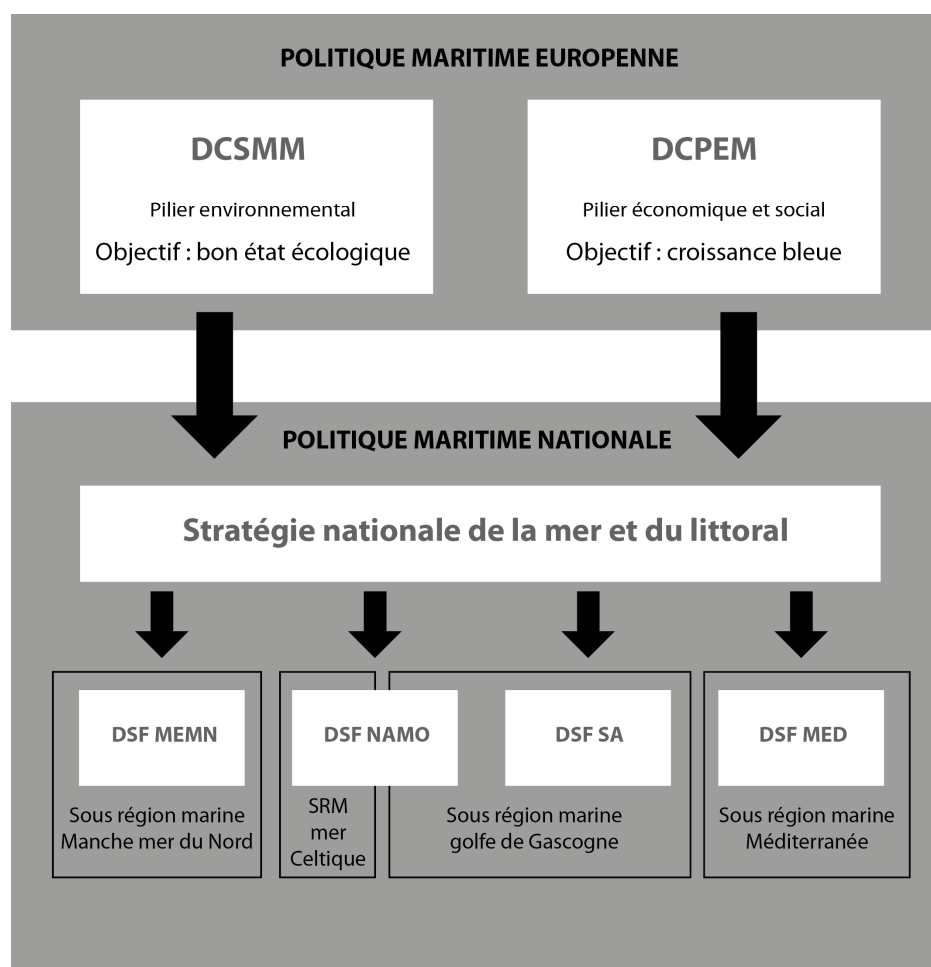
POLITIQUE MARITIME EUROPENNE

DCSMM

Pilier environnemental

Objectif : bon état écologique

DCPEM

Pilier économique et social

Objectif : croissance bleue

POLITIQUE MARITIME NATIONALE

Stratégie nationale de la mer et du littoral

DSF MEMN

Sous région marine Manche mer du Nord

DSF NAMO

SRM mer Celtique

DSF SA

Sous région marine golfe de Gascogne

DSF MED

Sous région marine Méditerranée